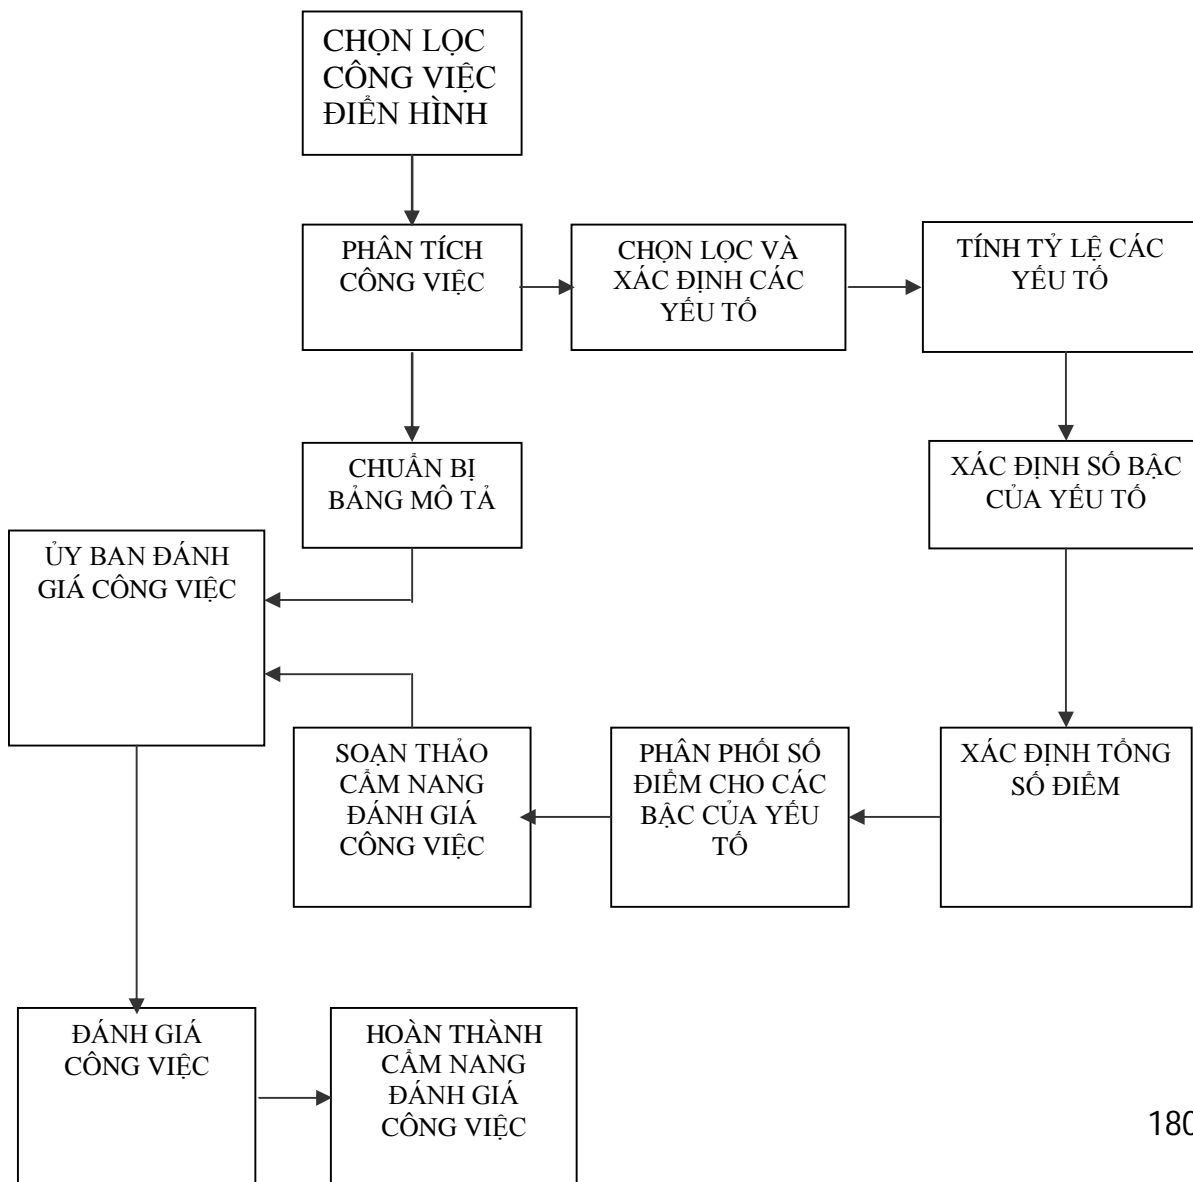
CHỌN LỌC CÔNG VIỆC ĐIỂN HÌNH

PHÂN TÍCH CÔNG VIỆC

CHỌN LỌC VÀ XÁC ĐỊNH CÁC YẾU TỐ

TÍNH TỶ LỆ CÁC YẾU TỐ

CHUẨN BỊ BẢNG MÔ TẢ

XÁC ĐỊNH SỐ BẬC CỦA YẾU TỐ

ỦY BAN ĐÁNH GIÁ CÔNG VIỆC

SOẠN THẢO CẨM NANG ĐÁNH GIÁ CÔNG VIỆC

PHÂN PHỐI SỐ ĐIỂM CHO CÁC BẬC CỦA YẾU TỐ

XÁC ĐỊNH TỔNG SỐ ĐIỂM

ĐÁNH GIÁ CÔNG VIỆC

HOÀN THÀNH CẨM NANG ĐÁNH GIÁ CÔNG VIỆC

180